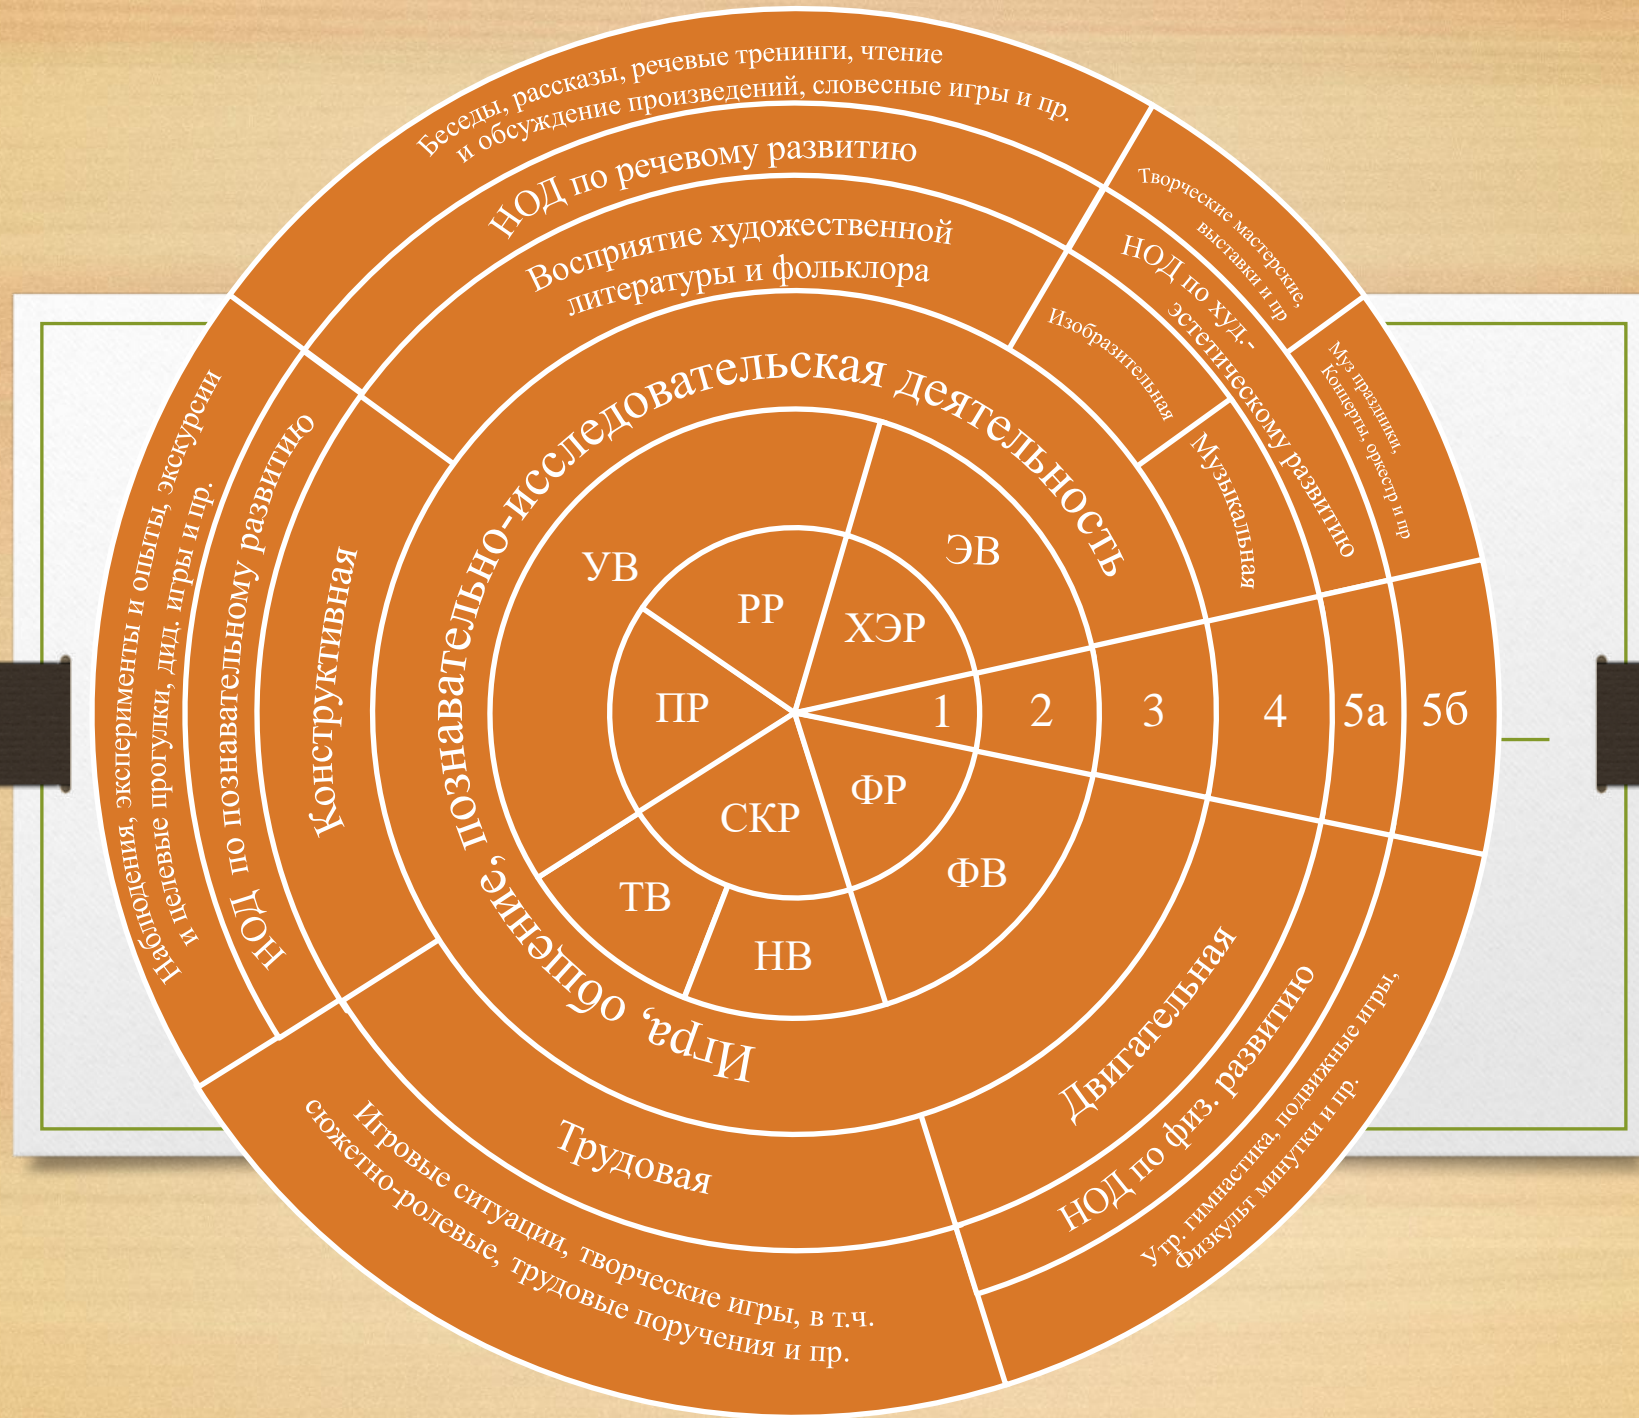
Беседы, рассказы, речевые тренинги, чтение и обсуждение произведений, словесные игры и пр.

НОД по речевому развитию

Восприятие художественной литературы и фольклора

Творческие мастерские, выставки и пр

НОД по худ.-эстетическому развитию

Изобразительная

Музыкальная

Муз праздники, Концерты, оркестр и пр

Игра, общение, познавательно-исследовательская деятельность

УВ

ЭВ

РР

ХЭР

ПР

1

2

3

4

5а

5б

СКР

ФР

ТВ

НВ

ФВ

Наблюдения, эксперименты и опыты, экскурсии и целевые прогулки, дид. игры и пр.

НОД по познавательному развитию

Конструктивная

Трудовая

Игровые ситуации, творческие игры, в т.ч. сюжетно-ролевые, трудовые поручения и пр.

Двигательная

НОД по физ. развитию

Утр. гимнастика, подвижные игры, Физкульт минутки и пр.